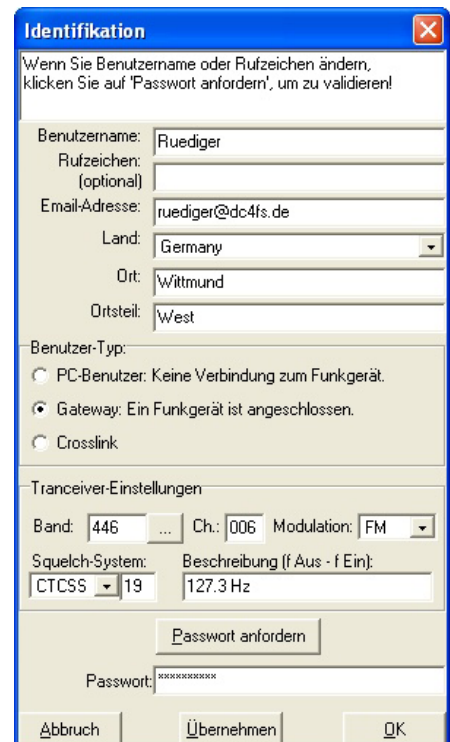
Identifikation

Wenn Sie Benutzername oder Rufzeichen ändern, klicken Sie auf 'Passwort anfordern', um zu validieren!

Benutzername: Ruediger
Rufzeichen: (optional)
Email-Adresse: ruediger@dc4fs.de
Land: Germany
Ort: Wittmund
Ortsteil: West

Benutzer-Typ:
PC-Benutzer: Keine Verbindung zum Funkgerät.
Gateway: Ein Funkgerät ist angeschlossen.
Crosslink

Tranceiver-Einstellungen
Band: 446 ... Ch.: 006 Modulation: FM
Squelch-System: CTCSS 19
Beschreibung (f Aus - f Ein): 127.3 Hz

Passwort anfordern

Passwort: **********

Abbruch
Übernehmen
OK